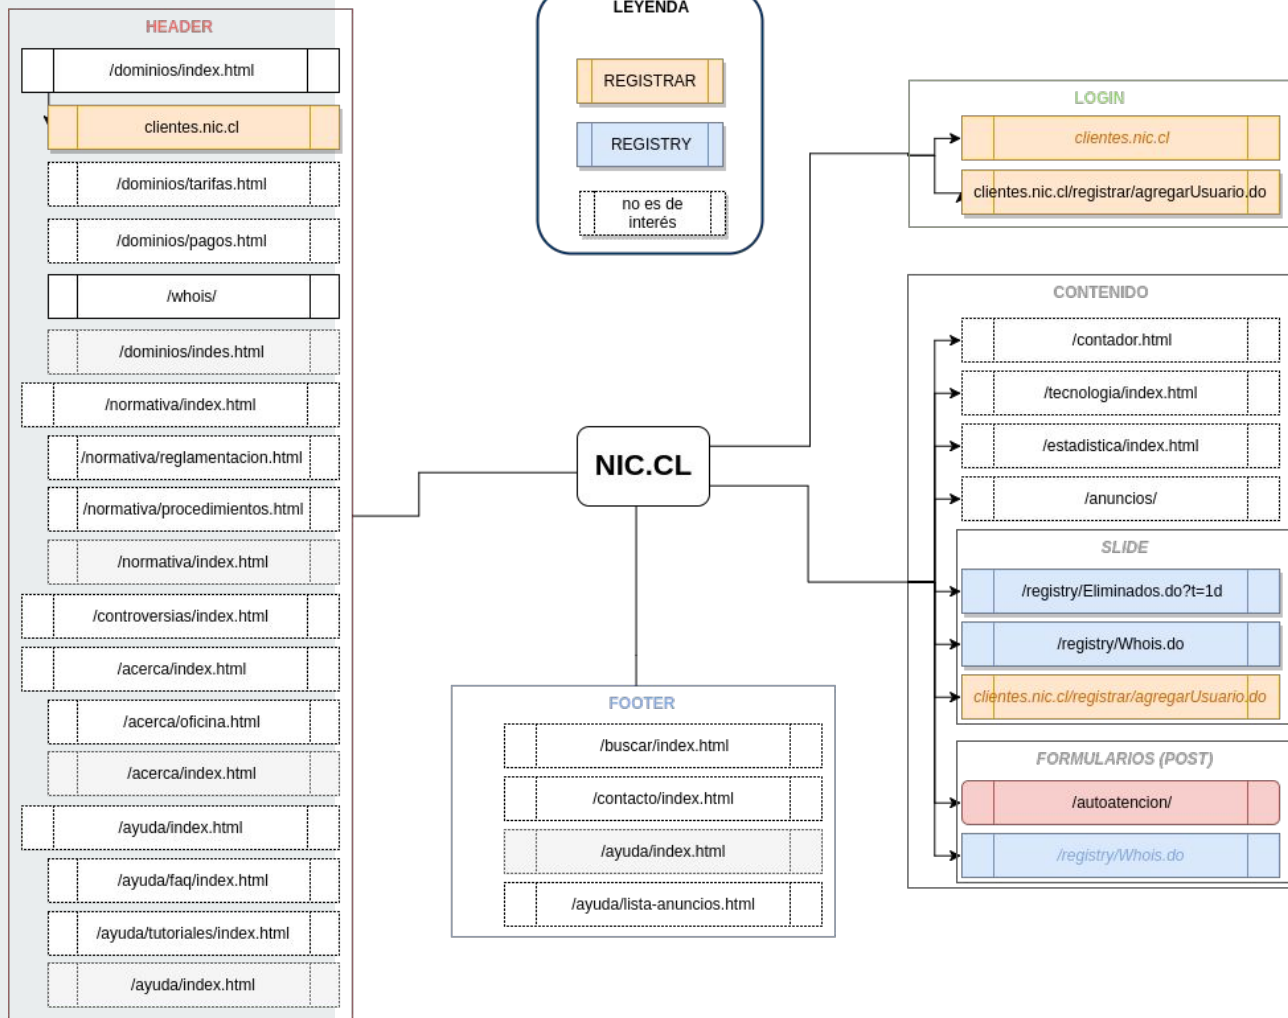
HEADER

/dominios/index.html

clientes.nic.cl

/dominios/tarifas.html

/dominios/pagos.html

/whois/

/dominios/indes.html

/normativa/index.html

/normativa/reglamentacion.html

/normativa/procedimientos.html

/normativa/index.html

/controversias/index.html

/acerca/index.html

/acerca/oficina.html

/acerca/index.html

/ayuda/index.html

/ayuda/faq/index.html

/ayuda/tutoriales/index.html

/ayuda/index.html

LEYENDA

REGISTRAR

REGISTRY

no es de interés

NIC.CL

FOOTER

/buscar/index.html

/contacto/index.html

/ayuda/index.html

/ayuda/lista-anuncios.html

LOGIN

clientes.nic.cl

clientes.nic.cl/registrar/agregarUsuario.do

CONTENIDO

/contador.html

/tecnologia/index.html

/estadistica/index.html

/anuncios/

SLIDE

/registry/Eliminados.do?t=1d

/registry/Whois.do

clientes.nic.cl/registrar/agregarUsuario.do

FORMULARIOS (POST)

/autoatencion/

/registry/Whois.do